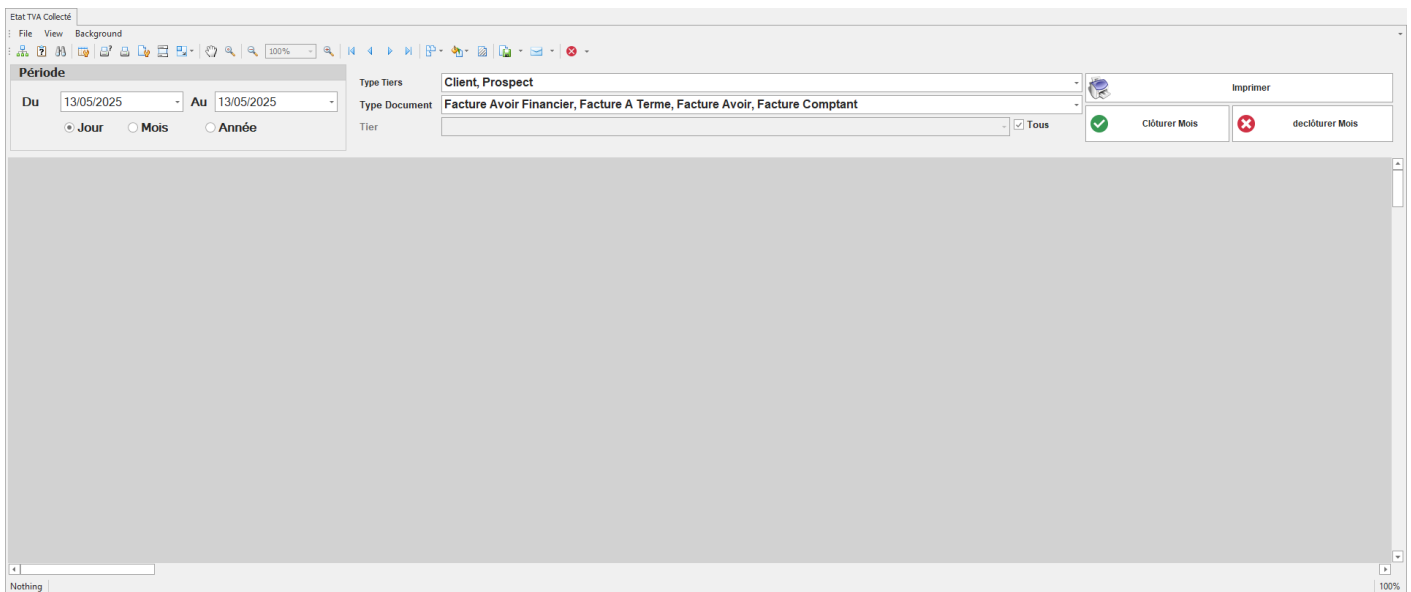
Etat TVA Collecté

File View Background

100%

Période

Du 13/05/2025 Au 13/05/2025

Jour Mois Année

Type Tiers Client, Prospect

Type Document Facture Avoir Financier, Facture A Terme, Facture Avoir, Facture Comptant

Tier

Tous

Imprimer

Clôturer Mois

declôturer Mois

Nothing

100%